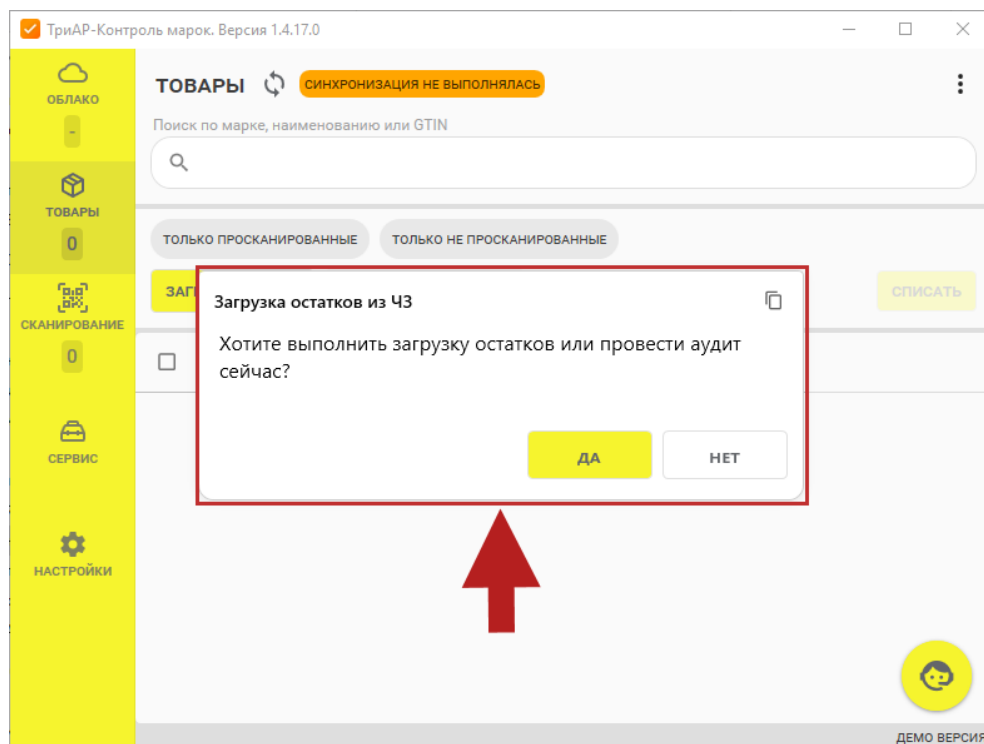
ТриАР-Контроль марок. Версия 1.4.17.0

ОБЛАКО
-
ТОВАРЫ
0
СКАНИРОВАНИЕ
0
СЕРВИС
НАСТРОЙКИ

ТОВАРЫ
СИНХРОНИЗАЦИЯ НЕ ВЫПОЛНЯЛАСЬ
Поиск по марке, наименованию или GTIN

ТОЛЬКО ПРОСКАНИРОВАННЫЕ
ТОЛЬКО НЕ ПРОСКАНИРОВАННЫЕ
ЗАГ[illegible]
СПИСАТЬ

Загрузка остатков из ЧЗ
Хотите выполнить загрузку остатков или провести аудит сейчас?
ДА
НЕТ

ДЕМО ВЕРСИЯ